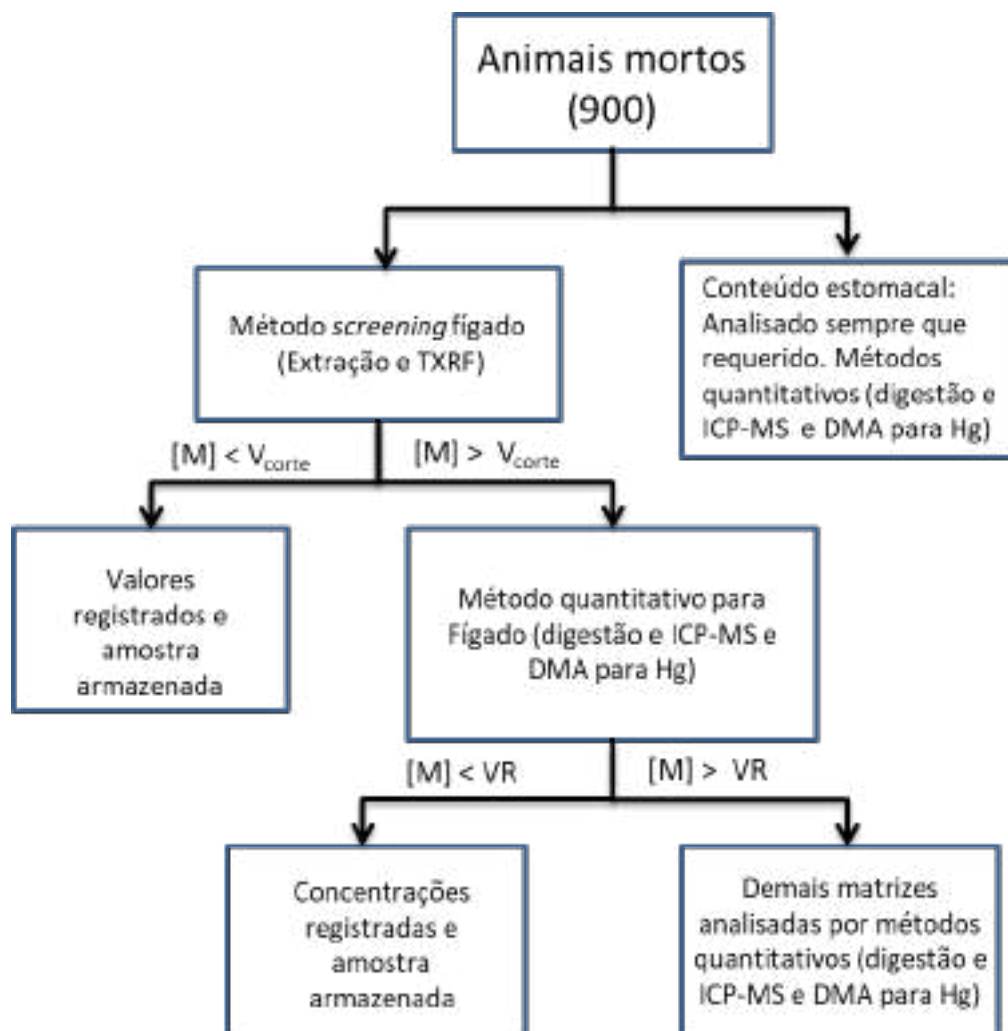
Animais mortos
(900)

Método screening fígado
(Extração e TXRF)

Conteúdo estomacal: Analisado sempre que requerido. Métodos quantitativos (digestão e ICP-MS e DMA para Hg)

[M] < $V_{corte}$

[M] > $V_{corte}$

Valores registrados e amostra armazenada

Método quantitativo para Fígado (digestão e ICP-MS e DMA para Hg)

[M] < VR

[M] > VR

Concentrações registradas e amostra armazenada

Demais matrizes analisadas por métodos quantitativos (digestão e ICP-MS e DMA para Hg)